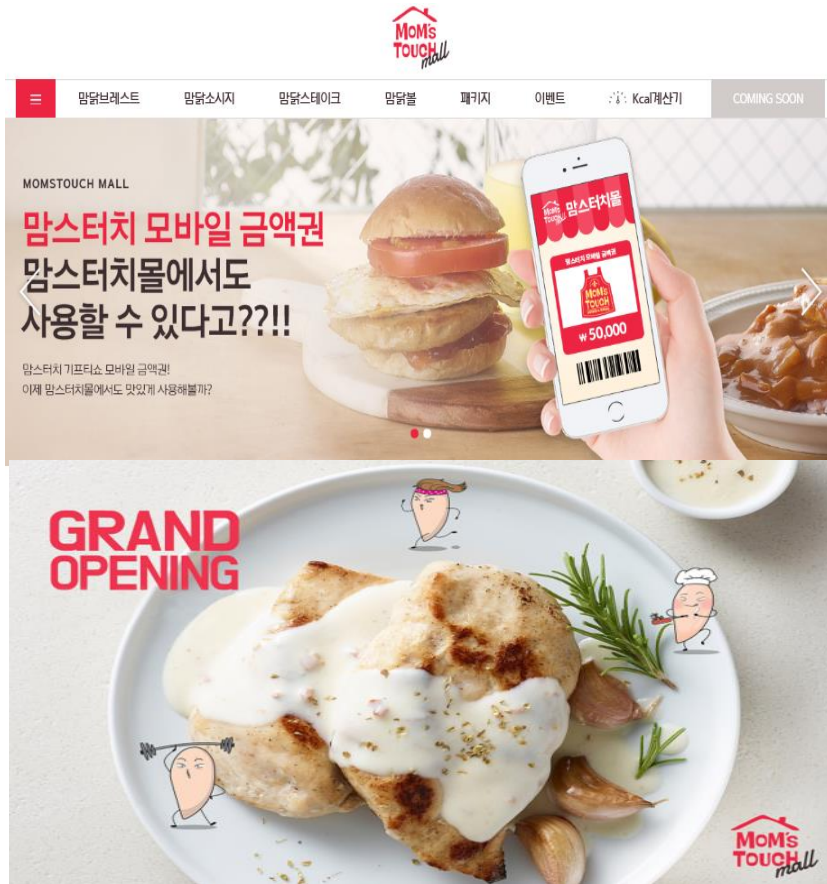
MOM's TOUCH mall

≡ 맘닭브레스트 맘닭소시지 맘닭스테이크 맘닭볼 패키지 이벤트 Kcal계산기 COMING SOON

MOMSTOUCH MALL

맘스터치 모바일 금액권
맘스터치몰에서도
사용할 수 있다고??!!

맘스터치 기프티쇼 모바일 금액권!
이제 맘스터치몰에서도 맛있게 사용해볼까?

맘스터치몰
맘스터치 모바일 금액권
MOM's TOUCH
₩ 50,000

GRAND
OPENING

MOM's TOUCH mall